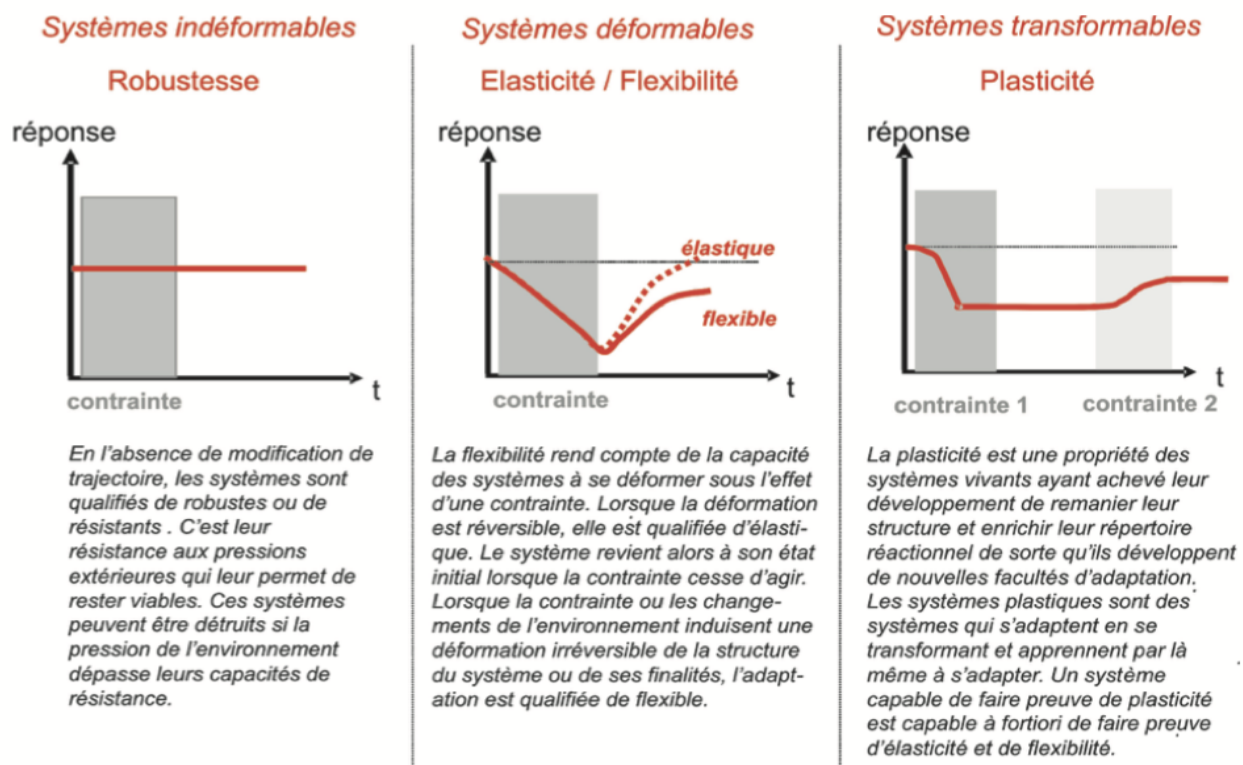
Systèmes indéformables

Robustesse

réponse

t

contrainte

En l'absence de modification de trajectoire, les systèmes sont qualifiés de robustes ou de résistants . C'est leur résistance aux pressions extérieures qui leur permet de rester viables. Ces systèmes peuvent être détruits si la pression de l'environnement dépasse leurs capacités de résistance.

Systèmes déformables

Elasticité / Flexibilité

réponse

élastique

flexible

t

contrainte

La flexibilité rend compte de la capacité des systèmes à se déformer sous l'effet d'une contrainte. Lorsque la déformation est réversible, elle est qualifiée d'élastique. Le système revient alors à son état initial lorsque la contrainte cesse d'agir. Lorsque la contrainte ou les changements de l'environnement induisent une déformation irréversible de la structure du système ou de ses finalités, l'adaptation est qualifiée de flexible.

Systèmes transformables

Plasticité

réponse

t

contrainte 1

contrainte 2

La plasticité est une propriété des systèmes vivants ayant achevé leur développement de remanier leur structure et enrichir leur répertoire réactionnel de sorte qu'ils développent de nouvelles facultés d'adaptation. Les systèmes plastiques sont des systèmes qui s'adaptent en se transformant et apprennent par là même à s'adapter. Un système capable de faire preuve de plasticité est capable à fortiori de faire preuve d'élasticité et de flexibilité.